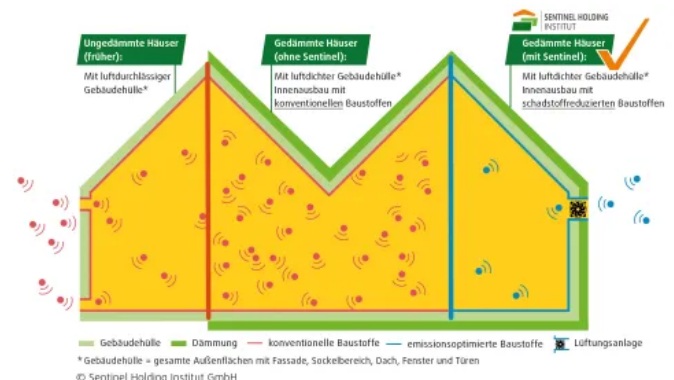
SENTINEL HOLDING INSTITUT

Ungedämmte Häuser (früher):
Mit luftdurchlässiger Gebäudehülle*

Gedämmte Häuser (ohne Sentinel):
Mit luftdichter Gebäudehülle* Innenausbau mit konventionellen Baustoffen

Gedämmte Häuser (mit Sentinel):
Mit luftdichter Gebäudehülle* Innenausbau mit schadstoffreduzierten Baustoffen

Gebäudehülle
Dämmung
konventionelle Baustoffe
emissionsoptimierte Baustoffe
Lüftungsanlage

* Gebäudehülle = gesamte Außenflächen mit Fassade, Sockelbereich, Dach, Fenster und Türen
© Sentinel Holding Institut GmbH